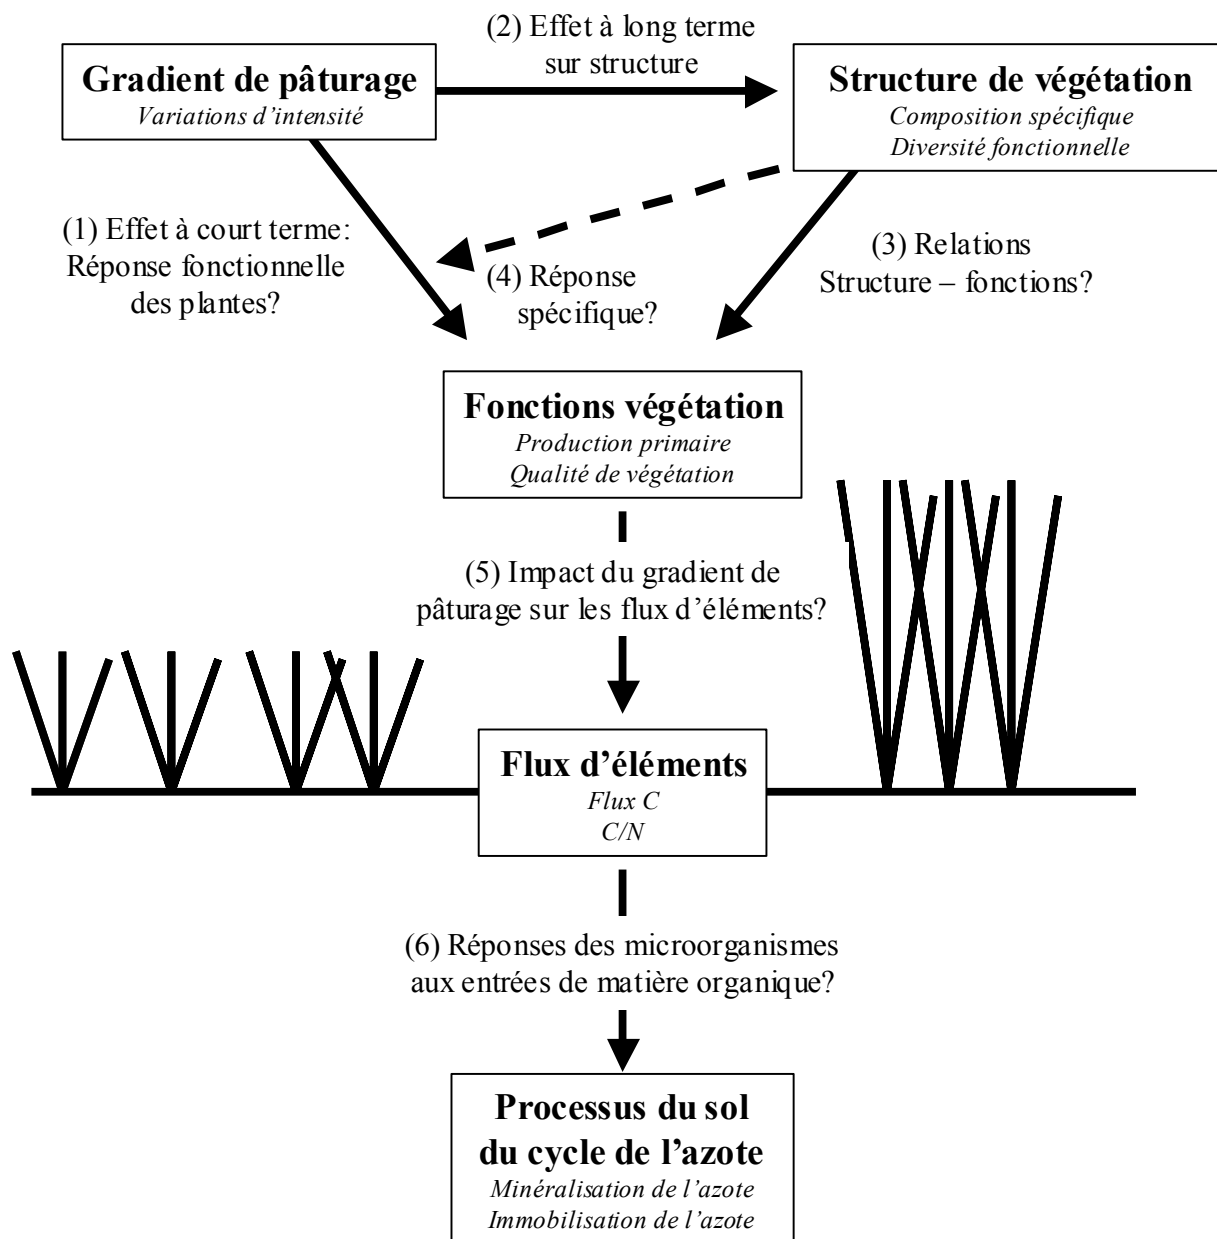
(2) Effet à long terme sur structure

Gradient de pâturage
Variations d'intensité

Structure de végétation
Composition spécifique
Diversité fonctionnelle

(1) Effet à court terme: Réponse fonctionnelle des plantes?

(4) Réponse spécifique?

(3) Relations Structure – fonctions?

Fonctions végétation
Production primaire
Qualité de végétation

(5) Impact du gradient de pâturage sur les flux d'éléments?

Flux d'éléments
Flux C
C/N

(6) Réponses des microorganismes aux entrées de matière organique?

Processus du sol du cycle de l'azote
Minéralisation de l'azote
Immobilisation de l'azote